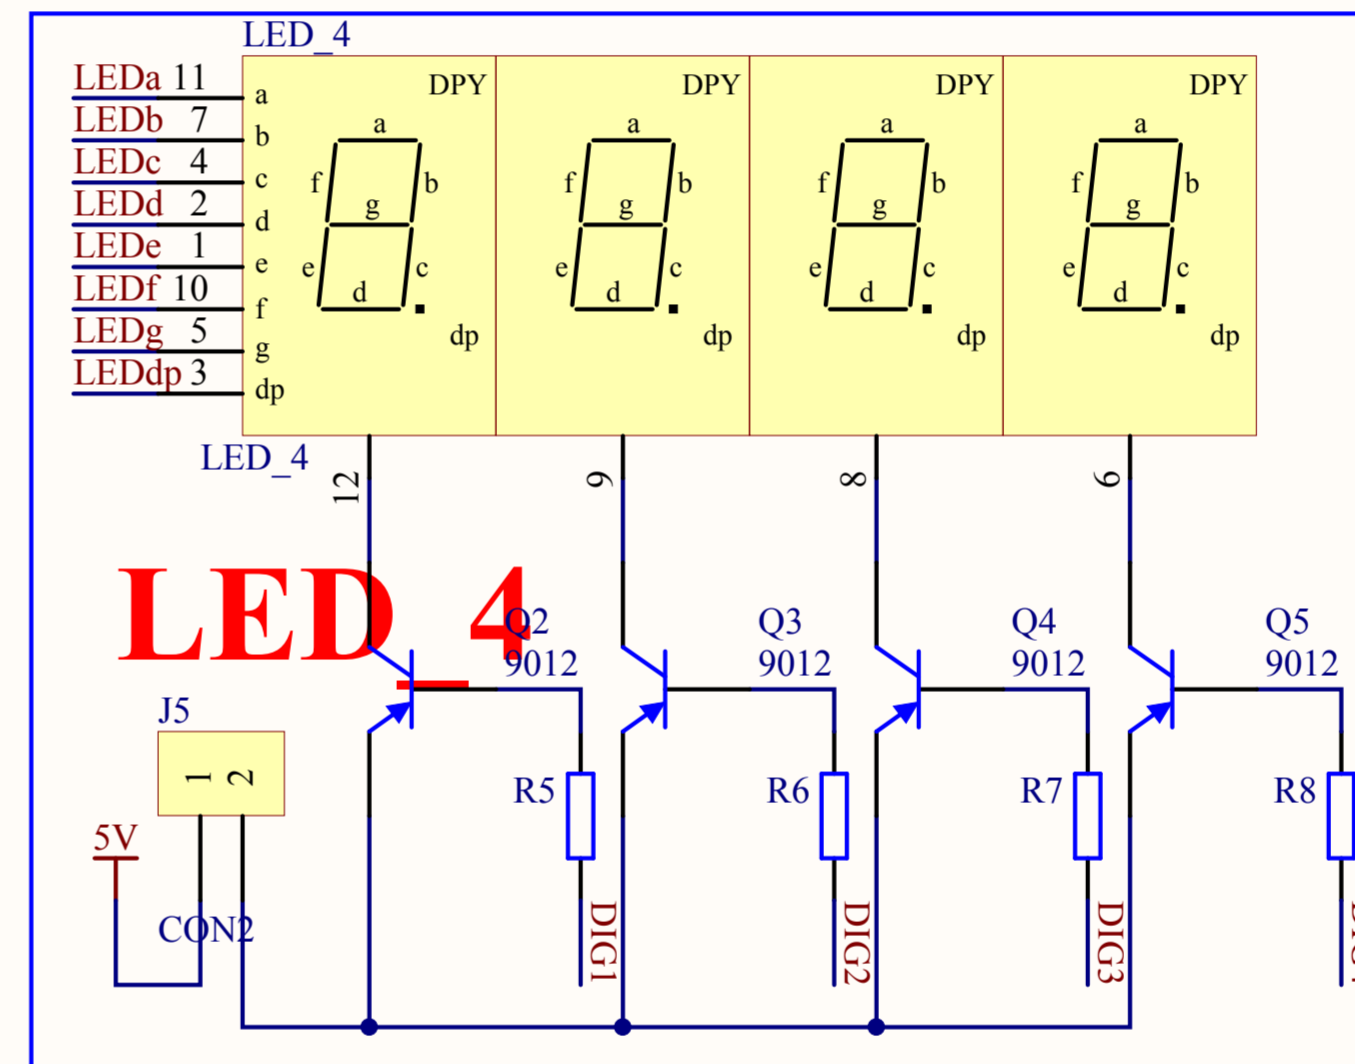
LED_4

LEDa 11 a
LEDb 7 b
LEDc 4 c
LEDd 2 d
LEDe 1 e
LEDf 10 f
LEDg 5 g
LEDdp 3 dp

DPY
a
f b
g
e c
d
dp

DPY
a
f b
g
e c
d
dp

DPY
a
f b
g
e c
d
dp

DPY
a
f b
g
e c
d
dp

LED_4

12
9
8
6

LED_4

Q2
9012

Q3
9012

Q4
9012

Q5
9012

J5
1 2

R5
R6
R7
R8

5V

CON2

DIG1
DIG2
DIG3
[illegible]